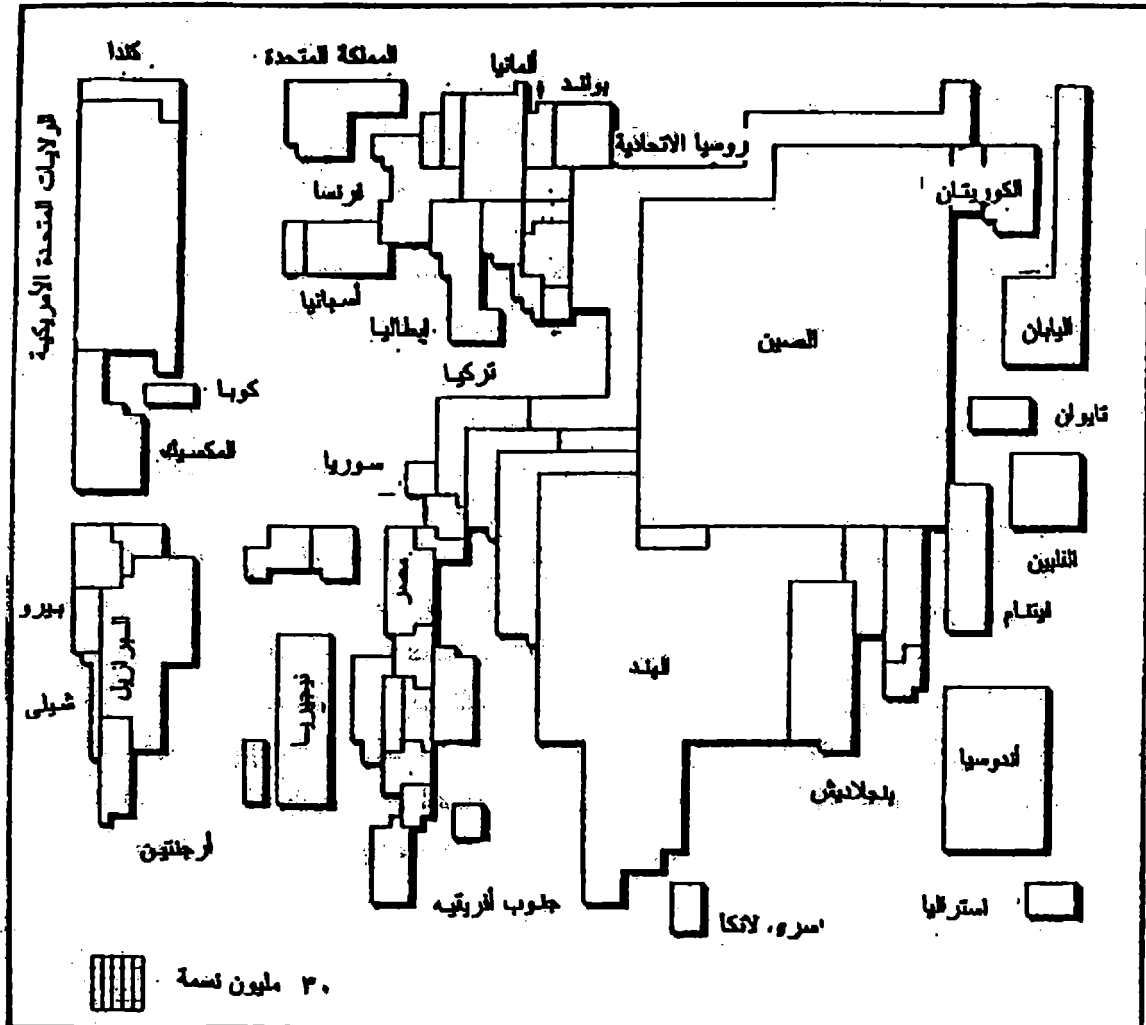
كندا
المملكة المتحدة
ألمانيا
بولند
روسيا الاتحادية
الولايات المتحدة الأمريكية
فرنسا
الكوريتان
أسبانيا
إيطاليا
الصين
اليابان
تركيا
كوبا
تايوان
المكسيك
سوريا
الفلبين
بيرو
مصر
البرازيل
نيجيريا
الهند
فيتنام
شيلي
أندونسيا
بنجلاديش
أرجنتين
جنوب أفريقيه
سري لانكا
استراليا
٣٠ مليون نسمة